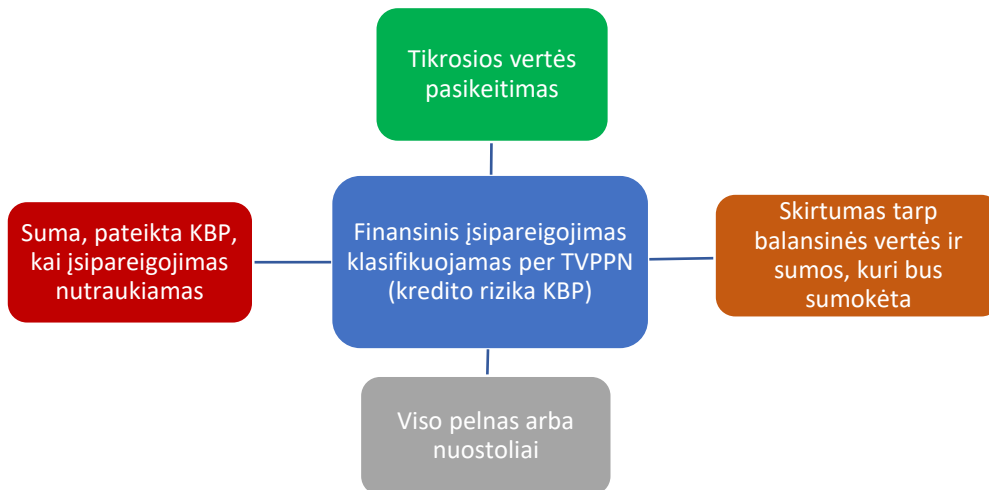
Tikrosios vertės pasikeitimas

Suma, pateikta KBP, kai įsipareigojimas nutraukiamas

Finansinis įsipareigojimas klasifikuojamas per TVPPN (kredito rizika KBP)

Skirtumas tarp balansinės vertės ir sumos, kuri bus sumokėta

Viso pelnas arba nuostoliai